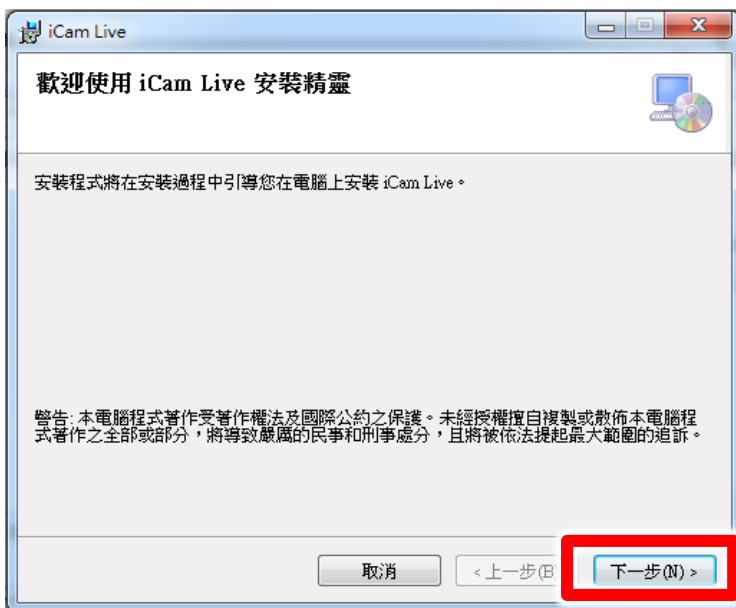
iCam Live

歡迎使用 iCam Live 安裝精靈

安裝程式將在安裝過程中引導您在電腦上安裝 iCam Live。

警告: 本電腦程式著作受著作權法及國際公約之保護。未經授權擅自複製或散佈本電腦程式著作之全部或部分，將導致嚴厲的民事和刑事處分，且將被依法提起最大範圍的追訴。

取消

< 上一步(B)

下一步(N) >